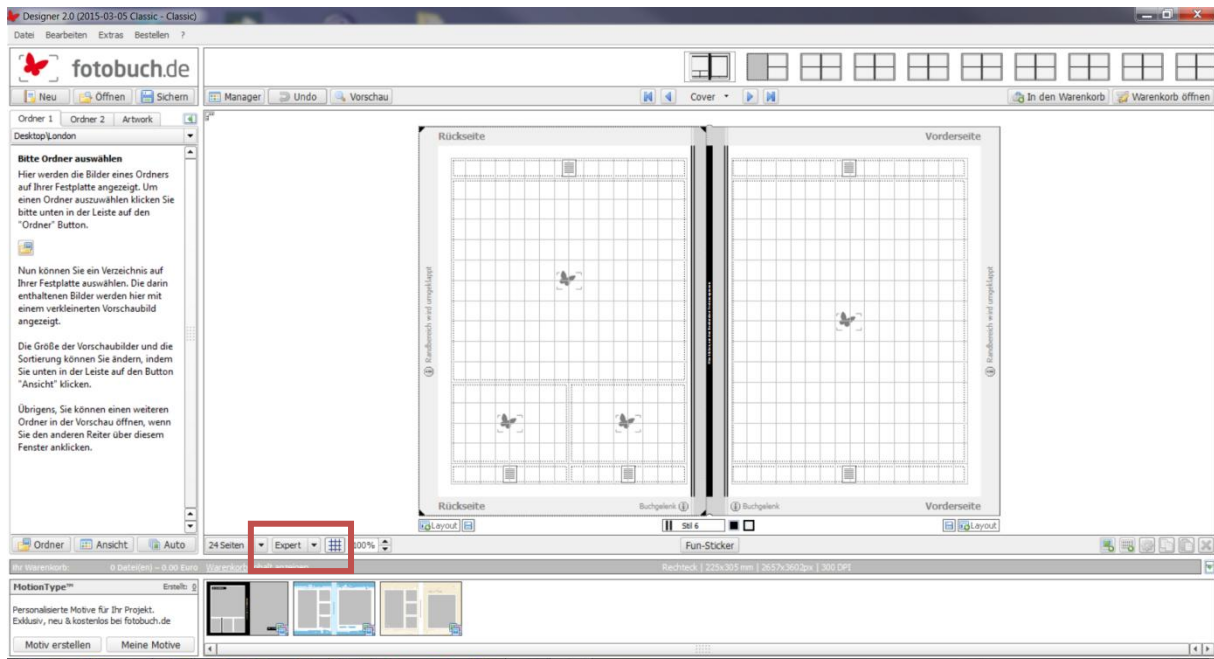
Designer 2.0 (2015-03-05 Classic - Classic)

Datei Bearbeiten Extras Bestellen ?

fotobuch.de

Neu Öffnen Sichern

Manager Undo Vorschau

Cover

In den Warenkorb Warenkorb öffnen

Ordner 1 Ordner 2 Artwork

Desktop\London

Bitte Ordner auswählen

Hier werden die Bilder eines Ordners auf Ihrer Festplatte angezeigt. Um einen Ordner auszuwählen klicken Sie bitte unten in der Leiste auf den "Ordner" Button.

Nun können Sie ein Verzeichnis auf Ihrer Festplatte auswählen. Die darin enthaltenen Bilder werden hier mit einem verkleinerten Vorschaubild angezeigt.

Die Größe der Vorschaubilder und die Sortierung können Sie ändern, indem Sie unten in der Leiste auf den Button "Ansicht" klicken.

Übrigens, Sie können einen weiteren Ordner in der Vorschau öffnen, wenn Sie den anderen Reiter über diesem Fenster anklicken.

Rückseite

Vorderseite

Randbereich wird umgeklappt

Randbereich wird umgeklappt

Rückseite

Buchgelenk

Buchgelenk

Vorderseite

Layout

Stil 6

Layout

Ordner Ansicht Auto

24 Seiten Expert 100%

Fun-Sticker

Ihr Warenkorb: 0 Datei(en) – 0,00 Euro Warenkorb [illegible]

Rechteck | 225x305 mm | 2657x3602px | 300 DPI

MotionType™

Erstellt: 0

Personalisierte Motive für Ihr Projekt. Exklusiv, neu & kostenlos bei fotobuch.de

Motiv erstellen Meine Motive